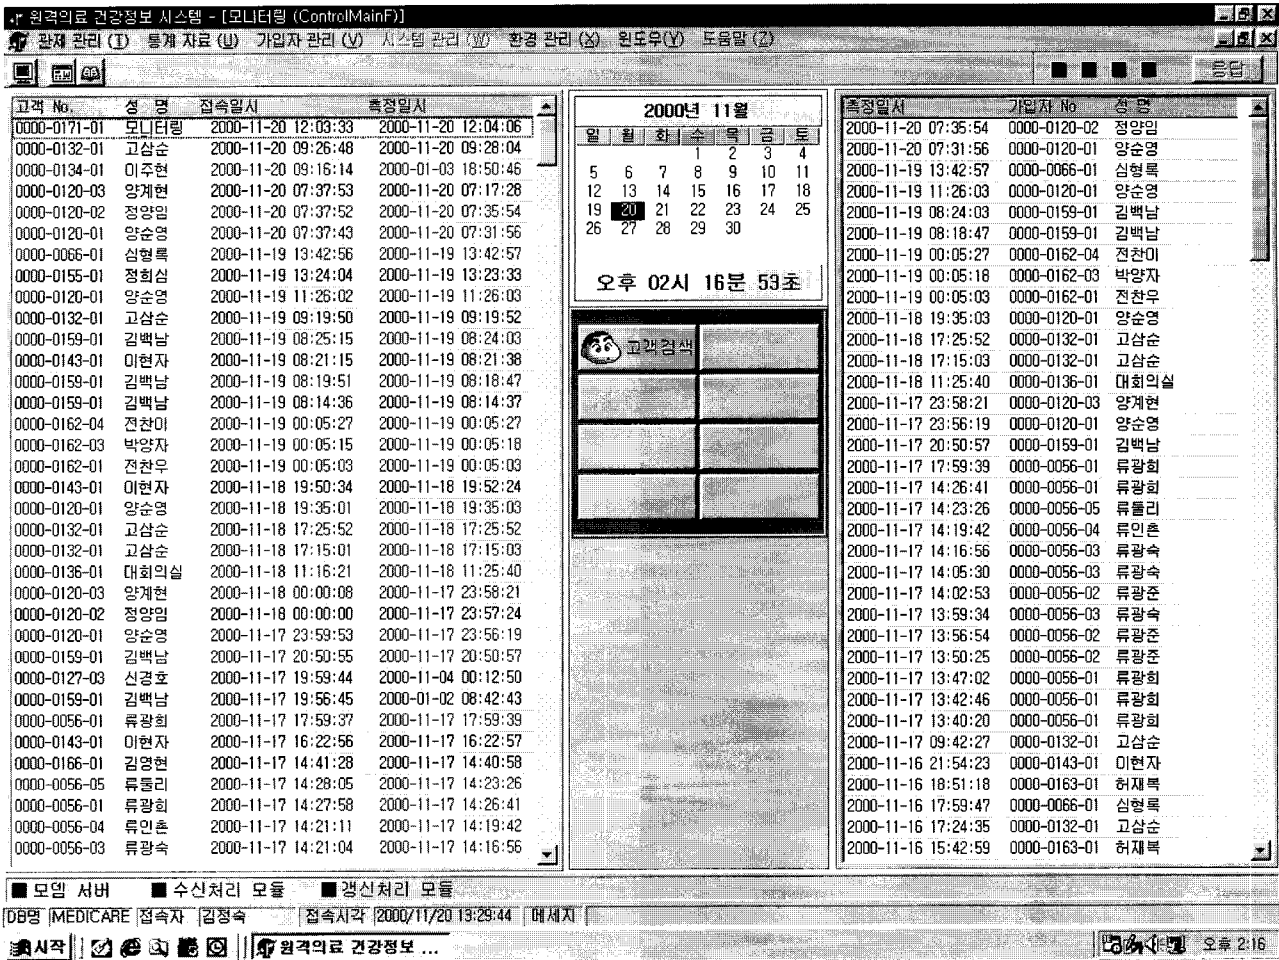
원격의료 건강정보 시스템 - [모니터링 (ControlMainF)]
관제 관리 (T) 통계 자료 (U) 가입자 관리 (V) 시스템 관리 (W) 환경 관리 (X) 윈도우(Y) 도움말 (Z)

응답

| 고객 No. | 성 명 | 접속일시 | 측정일시 |
|---|---|---|---|
| 0000-0171-01 | 모니터링 | 2000-11-20 12:03:33 | 2000-11-20 12:04:06 |
| 0000-0132-01 | 고삼순 | 2000-11-20 09:26:48 | 2000-11-20 09:28:04 |
| 0000-0134-01 | 이주현 | 2000-11-20 09:16:14 | 2000-01-03 18:50:46 |
| 0000-0120-03 | 양계현 | 2000-11-20 07:37:53 | 2000-11-20 07:17:28 |
| 0000-0120-02 | 정양임 | 2000-11-20 07:37:52 | 2000-11-20 07:35:54 |
| 0000-0120-01 | 양순영 | 2000-11-20 07:37:43 | 2000-11-20 07:31:56 |
| 0000-0066-01 | 심형록 | 2000-11-19 13:42:56 | 2000-11-19 13:42:57 |
| 0000-0155-01 | 정희심 | 2000-11-19 13:24:04 | 2000-11-19 13:23:33 |
| 0000-0120-01 | 양순영 | 2000-11-19 11:26:02 | 2000-11-19 11:26:03 |
| 0000-0132-01 | 고삼순 | 2000-11-19 09:19:50 | 2000-11-19 09:19:52 |
| 0000-0159-01 | 김백남 | 2000-11-19 08:25:15 | 2000-11-19 08:24:03 |
| 0000-0143-01 | 이현자 | 2000-11-19 08:21:15 | 2000-11-19 08:21:38 |
| 0000-0159-01 | 김백남 | 2000-11-19 08:19:51 | 2000-11-19 08:18:47 |
| 0000-0159-01 | 김백남 | 2000-11-19 08:14:36 | 2000-11-19 08:14:37 |
| 0000-0162-04 | 전찬이 | 2000-11-19 00:05:27 | 2000-11-19 00:05:27 |
| 0000-0162-03 | 박양자 | 2000-11-19 00:05:15 | 2000-11-19 00:05:18 |
| 0000-0162-01 | 전찬우 | 2000-11-19 00:05:03 | 2000-11-19 00:05:03 |
| 0000-0143-01 | 이현자 | 2000-11-18 19:50:34 | 2000-11-18 19:52:24 |
| 0000-0120-01 | 양순영 | 2000-11-18 19:35:01 | 2000-11-18 19:35:03 |
| 0000-0132-01 | 고삼순 | 2000-11-18 17:25:52 | 2000-11-18 17:25:52 |
| 0000-0132-01 | 고삼순 | 2000-11-18 17:15:01 | 2000-11-18 17:15:03 |
| 0000-0136-01 | 대회의실 | 2000-11-18 11:16:21 | 2000-11-18 11:25:40 |
| 0000-0120-03 | 양계현 | 2000-11-18 00:00:08 | 2000-11-17 23:58:21 |
| 0000-0120-02 | 정양임 | 2000-11-18 00:00:00 | 2000-11-17 23:57:24 |
| 0000-0120-01 | 양순영 | 2000-11-17 23:59:53 | 2000-11-17 23:56:19 |
| 0000-0159-01 | 김백남 | 2000-11-17 20:50:55 | 2000-11-17 20:50:57 |
| 0000-0127-03 | 신경호 | 2000-11-17 19:59:44 | 2000-11-04 00:12:50 |
| 0000-0159-01 | 김백남 | 2000-11-17 19:56:45 | 2000-01-02 08:42:43 |
| 0000-0056-01 | 류광희 | 2000-11-17 17:59:37 | 2000-11-17 17:59:39 |
| 0000-0143-01 | 이현자 | 2000-11-17 16:22:56 | 2000-11-17 16:22:57 |
| 0000-0166-01 | 김영현 | 2000-11-17 14:41:28 | 2000-11-17 14:40:58 |
| 0000-0056-05 | 류들리 | 2000-11-17 14:28:05 | 2000-11-17 14:23:26 |
| 0000-0056-01 | 류광희 | 2000-11-17 14:27:58 | 2000-11-17 14:26:41 |
| 0000-0056-04 | 류인촌 | 2000-11-17 14:21:11 | 2000-11-17 14:19:42 |
| 0000-0056-03 | 류광숙 | 2000-11-17 14:21:04 | 2000-11-17 14:16:56 |

2000년 11월

| 일 | 월 | 화 | 수 | 목 | 금 | 토 |
|---|---|---|---|---|---|---|
| | | | 1 | 2 | 3 | 4 |
| 5 | 6 | 7 | 8 | 9 | 10 | 11 |
| 12 | 13 | 14 | 15 | 16 | 17 | 18 |
| 19 | 20 | 21 | 22 | 23 | 24 | 25 |
| 26 | 27 | 28 | 29 | 30 | | |

오후 02시 16분 53초

고객검색

| 측정일시 | 가입자 No | 성 명 |
|---|---|---|
| 2000-11-20 07:35:54 | 0000-0120-02 | 정양임 |
| 2000-11-20 07:31:56 | 0000-0120-01 | 양순영 |
| 2000-11-19 13:42:57 | 0000-0066-01 | 심형록 |
| 2000-11-19 11:26:03 | 0000-0120-01 | 양순영 |
| 2000-11-19 08:24:03 | 0000-0159-01 | 김백남 |
| 2000-11-19 08:18:47 | 0000-0159-01 | 김백남 |
| 2000-11-19 00:05:27 | 0000-0162-04 | 전찬이 |
| 2000-11-19 00:05:18 | 0000-0162-03 | 박양자 |
| 2000-11-19 00:05:03 | 0000-0162-01 | 전찬우 |
| 2000-11-18 19:35:03 | 0000-0120-01 | 양순영 |
| 2000-11-18 17:25:52 | 0000-0132-01 | 고삼순 |
| 2000-11-18 17:15:03 | 0000-0132-01 | 고삼순 |
| 2000-11-18 11:25:40 | 0000-0136-01 | 대회의실 |
| 2000-11-17 23:58:21 | 0000-0120-03 | 양계현 |
| 2000-11-17 23:56:19 | 0000-0120-01 | 양순영 |
| 2000-11-17 20:50:57 | 0000-0159-01 | 김백남 |
| 2000-11-17 17:59:39 | 0000-0056-01 | 류광희 |
| 2000-11-17 14:26:41 | 0000-0056-01 | 류광희 |
| 2000-11-17 14:23:26 | 0000-0056-05 | 류들리 |
| 2000-11-17 14:19:42 | 0000-0056-04 | 류인촌 |
| 2000-11-17 14:16:56 | 0000-0056-03 | 류광숙 |
| 2000-11-17 14:05:30 | 0000-0056-03 | 류광숙 |
| 2000-11-17 14:02:53 | 0000-0056-02 | 류광준 |
| 2000-11-17 13:59:34 | 0000-0056-03 | 류광숙 |
| 2000-11-17 13:56:54 | 0000-0056-02 | 류광준 |
| 2000-11-17 13:50:25 | 0000-0056-02 | 류광준 |
| 2000-11-17 13:47:02 | 0000-0056-01 | 류광희 |
| 2000-11-17 13:42:46 | 0000-0056-01 | 류광희 |
| 2000-11-17 13:40:20 | 0000-0056-01 | 류광희 |
| 2000-11-17 09:42:27 | 0000-0132-01 | 고삼순 |
| 2000-11-16 21:54:23 | 0000-0143-01 | 이현자 |
| 2000-11-16 18:51:18 | 0000-0163-01 | 허재복 |
| 2000-11-16 17:59:47 | 0000-0066-01 | 심형록 |
| 2000-11-16 17:24:35 | 0000-0132-01 | 고삼순 |
| 2000-11-16 15:42:59 | 0000-0163-01 | 허재복 |

■ 모뎀 서버 ■ 수신처리 모듈 ■ 갱신처리 모듈
DB명 MEDICARE 접속자 김정숙 접속시각 2000/11/20 13:29:44 메세지
시작 원격의료 건강정보 ... 오후 2:16